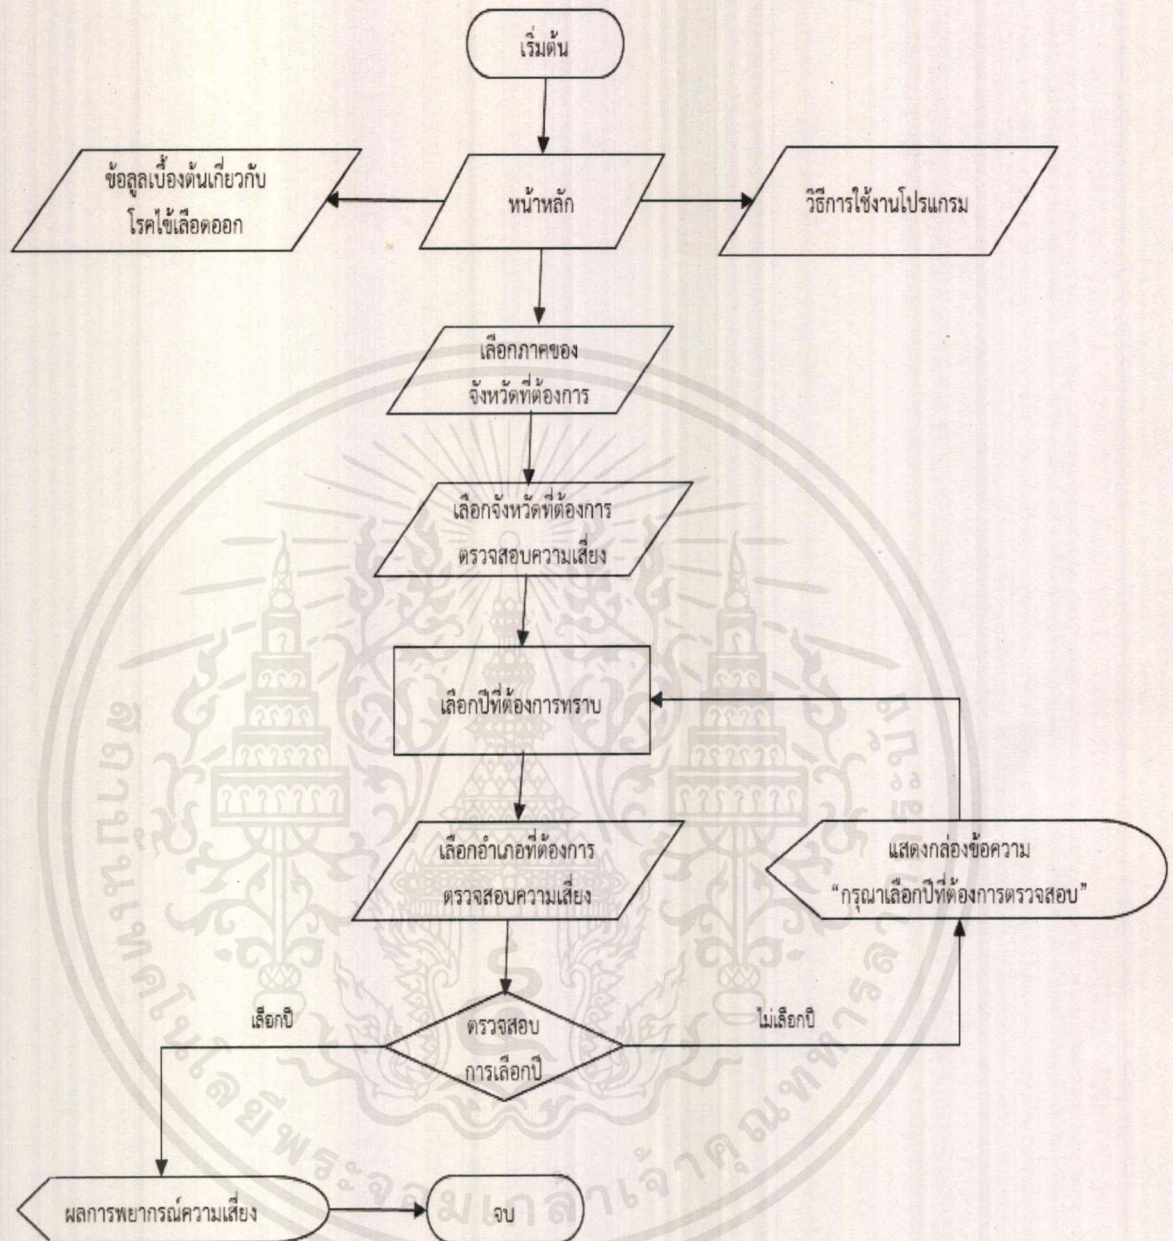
เริ่มต้น

ข้อลูลเบื้องต้นเกี่ยวกับโรคไข้เลือดออก

หน้าหลัก

วิธีการใช้งานโปรแกรม

เลือกภาคของจังหวัดที่ต้องการ

เลือกจังหวัดที่ต้องการตรวจสอบความเสี่ยง

เลือกปีที่ต้องการทราบ

เลือกอำเภอที่ต้องการตรวจสอบความเสี่ยง

แสดงกล่องข้อความ "กรุณาเลือกปีที่ต้องการตรวจสอบ"

เลือกปี

ตรวจสอบการเลือกปี

ไม่เลือกปี

ผลการพยากรณ์ความเสี่ยง

จบ

มหาวิทยาลัยเทคโนโลยีพระจอมเกล้าเจ้าคุณทหารลาดกระบัง